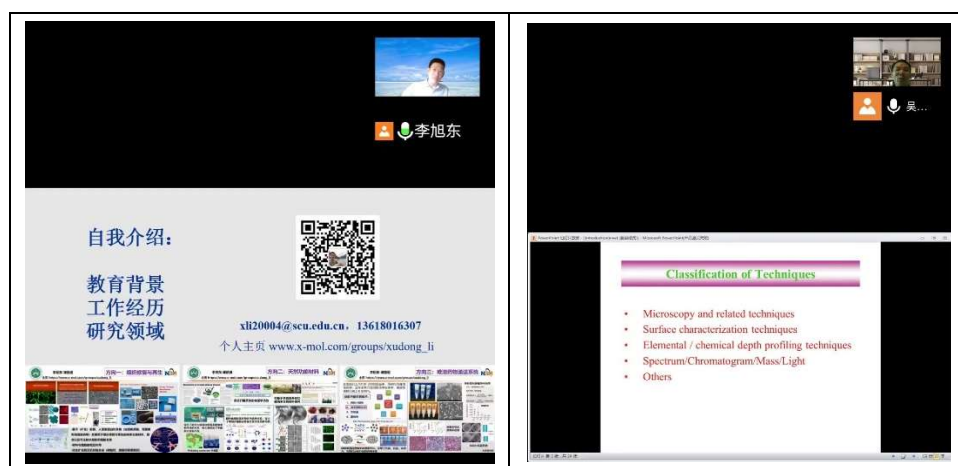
李旭东

自我介绍：

教育背景
工作经历
研究领域

xli20004@scu.edu.cn，13618016307
个人主页 www.x-mol.com/groups/xudong_li

方向一 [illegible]
方向二 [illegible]
方向三 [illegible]

吴...

Classification of Techniques

- Microscopy and related techniques
- Surface characterization techniques
- Elemental / chemical depth profiling techniques
- Spectrum/Chromatogram/Mass/Light
- Others